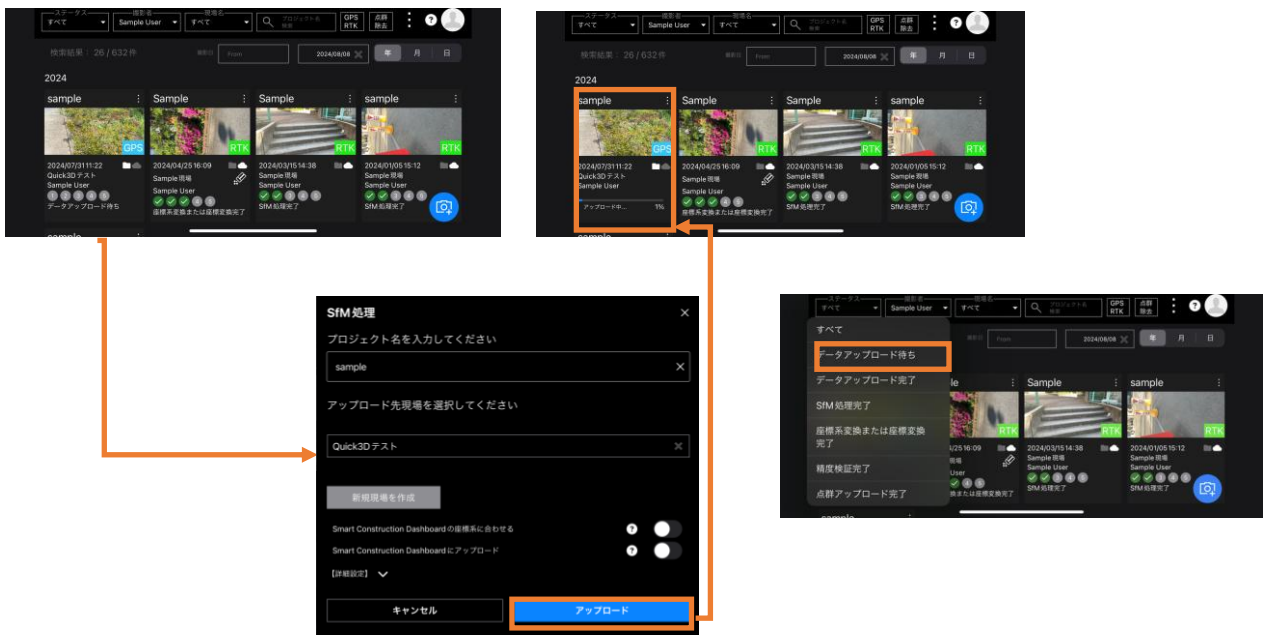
ステータス すべて 撮影者 Sample User 現場名 すべて プロジェクト名 検索 GPS RTK 点群 除去 ?

検索結果：26 / 632件 撮影日 From 2024/08/08 年 月 日

2024

sample
GPS
2024/07/31 11:22
Quick3D テスト
Sample User
1 2 3 4 5
データアップロード待ち

Sample
RTK
2024/04/25 16:09
Sample 現場
Sample User
座標系変換または座標変換完了

Sample
RTK
2024/03/15 14:38
Sample 現場
Sample User
SfM 処理完了

sample
RTK
2024/01/05 15:12
Sample 現場
Sample User
SfM 処理完了

sample

ステータス すべて 撮影者 Sample User 現場名 すべて プロジェクト名 検索 GPS RTK 点群 除去 ?

検索結果：26 / 632件 撮影日 From 2024/08/08 年 月 日

2024

sample
GPS
2024/07/31 11:22
Quick3D テスト
Sample User
アップロード中... 1%

Sample
RTK
2024/04/25 16:09
Sample 現場
Sample User
座標系変換または座標変換完了

Sample
RTK
2024/03/15 14:38
Sample 現場
Sample User
SfM 処理完了

sample
RTK
2024/01/05 15:12
Sample 現場
Sample User
SfM 処理完了

sample

SfM 処理

プロジェクト名を入力してください

sample

アップロード先現場を選択してください

Quick3D テスト

新規現場を作成

Smart Construction Dashboard の座標系に合わせる ?

Smart Construction Dashboard にアップロード ?

【詳細設定】

キャンセル

アップロード

ステータス すべて 撮影者 Sample User 現場名 すべて プロジェクト名 検索 GPS RTK 点群 除去 ?

From 2024/08/08 年 月 日

すべて
データアップロード待ち
データアップロード完了
SfM 処理完了
座標系変換または座標変換完了
精度検証完了
点群アップロード完了

Sample
RTK
2024/03/15 14:38
Sample 現場
Sample User
SfM 処理完了

sample
RTK
2024/01/05 15:12
Sample 現場
Sample User
SfM 処理完了

3/25 16:09
User
換または座標変換完了

sample